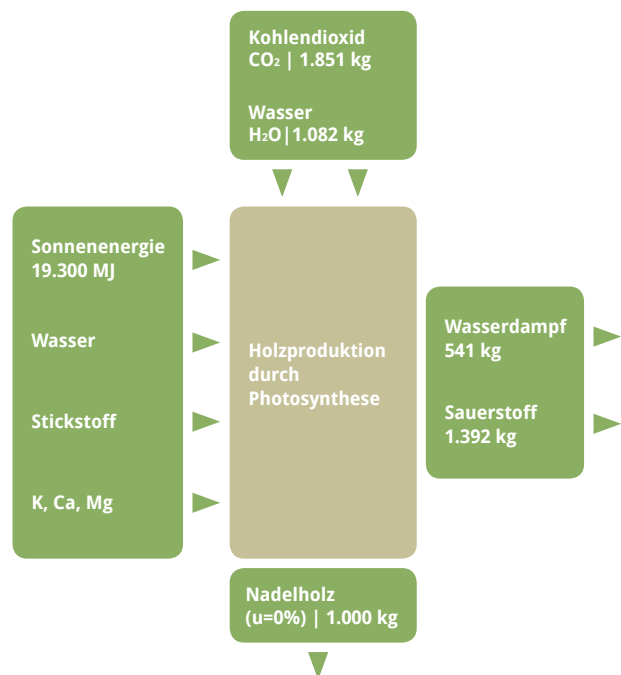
Kohlendioxid
$CO_2$ | 1.851 kg

Wasser
$H_2O$|1.082 kg

Sonnenenergie
19.300 MJ

Wasser

Stickstoff

K, Ca, Mg

Holzproduktion durch Photosynthese

Wasserdampf
541 kg

Sauerstoff
1.392 kg

Nadelholz
(u=0%) | 1.000 kg